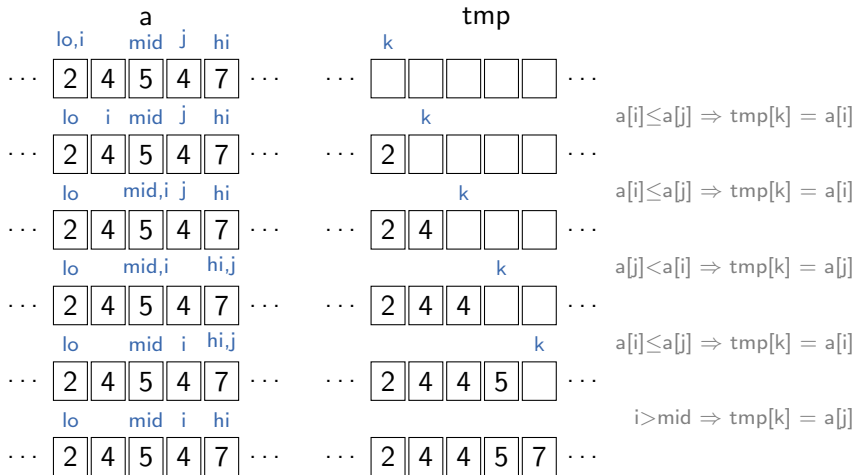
a tmp

lo,i mid j hi k

··· | 2 | 4 | 5 | 4 | 7 | ··· ··· | | | | | | ···

lo i mid j hi k $a[i] \leq a[j] \Rightarrow tmp[k] = a[i]$

··· | 2 | 4 | 5 | 4 | 7 | ··· ··· | 2 | | | | | ···

lo mid,i j hi k $a[i] \leq a[j] \Rightarrow tmp[k] = a[i]$

··· | 2 | 4 | 5 | 4 | 7 | ··· ··· | 2 | 4 | | | | ···

lo mid,i hi,j k $a[j] < a[i] \Rightarrow tmp[k] = a[j]$

··· | 2 | 4 | 5 | 4 | 7 | ··· ··· | 2 | 4 | 4 | | | ···

lo mid i hi,j k $a[i] \leq a[j] \Rightarrow tmp[k] = a[i]$

··· | 2 | 4 | 5 | 4 | 7 | ··· ··· | 2 | 4 | 4 | 5 | | ···

lo mid i hi $i > mid \Rightarrow tmp[k] = a[j]$

··· | 2 | 4 | 5 | 4 | 7 | ··· ··· | 2 | 4 | 4 | 5 | 7 | ···